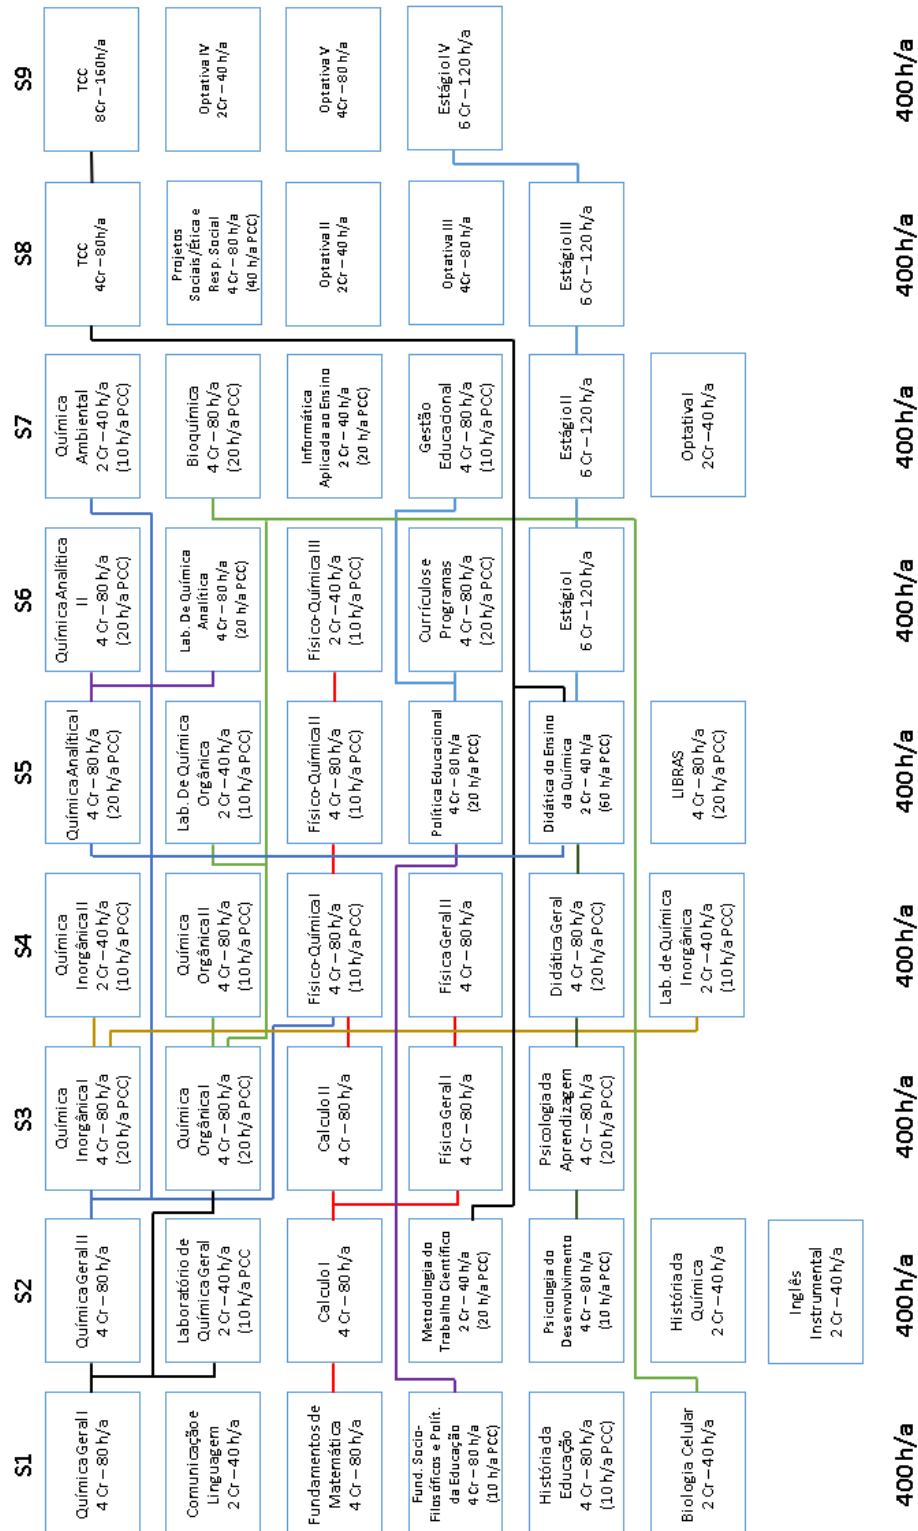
S1

Química Geral I
4 Cr – 80 h/a

Comunicação e Linguagem
2 Cr – 40 h/a

Fundamentos de Matemática
4 Cr – 80 h/a

Fund. Socio-Filosóficos e Polít. da Educação
4 Cr – 80 h/a
(10 h/a PCC)

História da Educação
4 Cr – 80 h/a
(10 h/a PCC)

Biologia Celular
2 Cr – 40 h/a

400h/a

S2

Química Geral II
4 Cr – 80 h/a

Laboratório de Química Geral
2 Cr – 40 h/a
(10 h/a PCC

Calculo I
4 Cr – 80 h/a

Metodologia do Trabalho Científico
2 Cr – 40 h/a
(20 h/a PCC)

Psicologia do Desenvolvimento
4 Cr – 80 h/a
(10 h/a PCC)

História da Química
2 Cr – 40 h/a

Inglês Instrumental
2 Cr – 40 h/a

400h/a

S3

Química Inorgânica I
4 Cr – 80 h/a
(20 h/a PCC)

Química Orgânica I
4 Cr – 80 h/a
(20 h/a PCC)

Calculo II
4 Cr – 80 h/a

Física Geral I
4 Cr – 80 h/a

Psicologia da Aprendizagem
4 Cr – 80 h/a
(20 h/a PCC)

400h/a

S4

Química Inorgânica II
2 Cr – 40 h/a
(10 h/a PCC)

Química Orgânica II
4 Cr – 80 h/a
(10 h/a PCC)

Físico-Química I
4 Cr – 80 h/a
(10 h/a PCC)

Física Geral II
4 Cr – 80 h/a

Didática Geral
4 Cr – 80 h/a
(20 h/a PCC)

Lab. de Química Inorgânica
2 Cr – 40 h/a
(10 h/a PCC)

400h/a

S5

Química Analítica I
4 Cr – 80 h/a
(20 h/a PCC)

Lab. De Química Orgânica
2 Cr – 40 h/a
(10 h/a PCC)

Físico-Química II
4 Cr – 80 h/a
(10 h/a PCC)

Política Educacional
4 Cr – 80 h/a
(20 h/a PCC)

Didática do Ensino da Química
2 Cr – 40 h/a
(60 h/a PCC)

LIBRAS
4 Cr – 80 h/a
(20 h/a PCC)

400h/a

S6

Química Analítica II
4 Cr – 80 h/a
(20 h/a PCC)

Lab. De Química Analítica
4 Cr – 80 h/a
(20 h/a PCC)

Físico-Química III
2 Cr – 40 h/a
(10 h/a PCC)

Currículos e Programas
4 Cr – 80 h/a
(20 h/a PCC)

Estágio I
6 Cr – 120 h/a

400h/a

S7

Química Ambiental
2 Cr – 40 h/a
(10 h/a PCC)

Bioquímica
4 Cr – 80 h/a
(20 h/a PCC)

Informática Aplicada ao Ensino
2 Cr – 40 h/a
(20 h/a PCC)

Gestão Educacional
4 Cr – 80 h/a
(10 h/a PCC)

Estágio II
6 Cr – 120 h/a

Optativa I
2Cr – 40 h/a

400h/a

S8

TCC
4Cr – 80 h/a

Projetos Sociais/Ética e Resp. Social
4 Cr – 80 h/a
(40 h/a PCC)

Optativa II
2Cr – 40 h/a

Optativa III
4Cr – 80 h/a

Estágio III
6 Cr – 120 h/a

400h/a

S9

TCC
8Cr – 160h/a

Optativa IV
2Cr – 40 h/a

Optativa V
4Cr – 80 h/a

Estágio IV
6 Cr – 120 h/a

400h/a